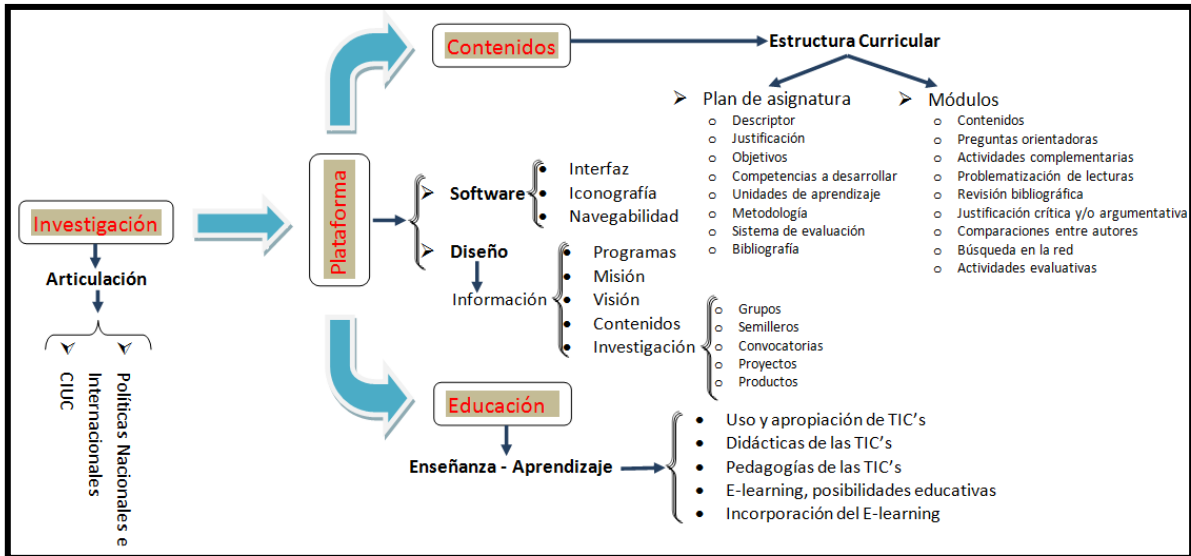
Investigación

Articulación

CIUC

Políticas Nacionales e Internacionales

Plataforma

Contenidos

Estructura Curricular

Plan de asignatura
- Descriptor
- Justificación
- Objetivos
- Competencias a desarrollar
- Unidades de aprendizaje
- Metodología
- Sistema de evaluación
- Bibliografía

Módulos
- Contenidos
- Preguntas orientadoras
- Actividades complementarias
- Problematización de lecturas
- Revisión bibliográfica
- Justificación crítica y/o argumentativa
- Comparaciones entre autores
- Búsqueda en la red
- Actividades evaluativas

Software
- Interfaz
- Iconografía
- Navegabilidad

Diseño

Información
- Programas
- Misión
- Visión
- Contenidos
- Investigación

- Grupos
- Semilleros
- Convocatorias
- Proyectos
- Productos

Educación

Enseñanza - Aprendizaje
- Uso y apropiación de TIC's
- Didácticas de las TIC's
- Pedagogías de las TIC's
- E-learning, posibilidades educativas
- Incorporación del E-learning